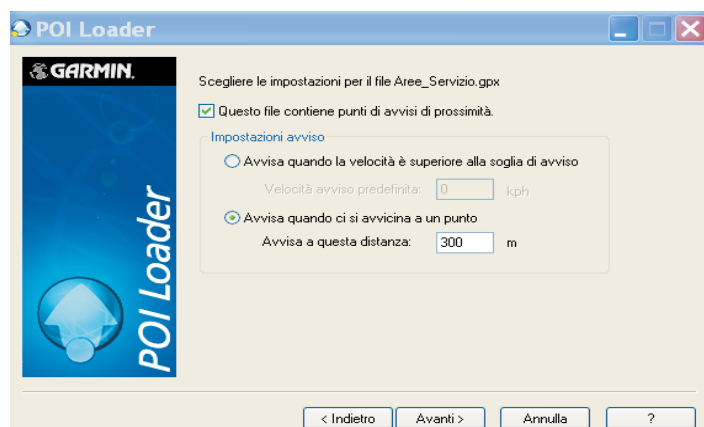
POI Loader

GARMIN.

POI Loader

Scegliere le impostazioni per il file Aree_Servizio.gpx

Questo file contiene punti di avvisi di prossimità.

Impostazioni avviso

Avvisa quando la velocità è superiore alla soglia di avviso

Velocità avviso predefinita: 0 kph

Avvisa quando ci si avvicina a un punto

Avvisa a questa distanza: 300 m

< Indietro | Avanti > | Annulla | ?